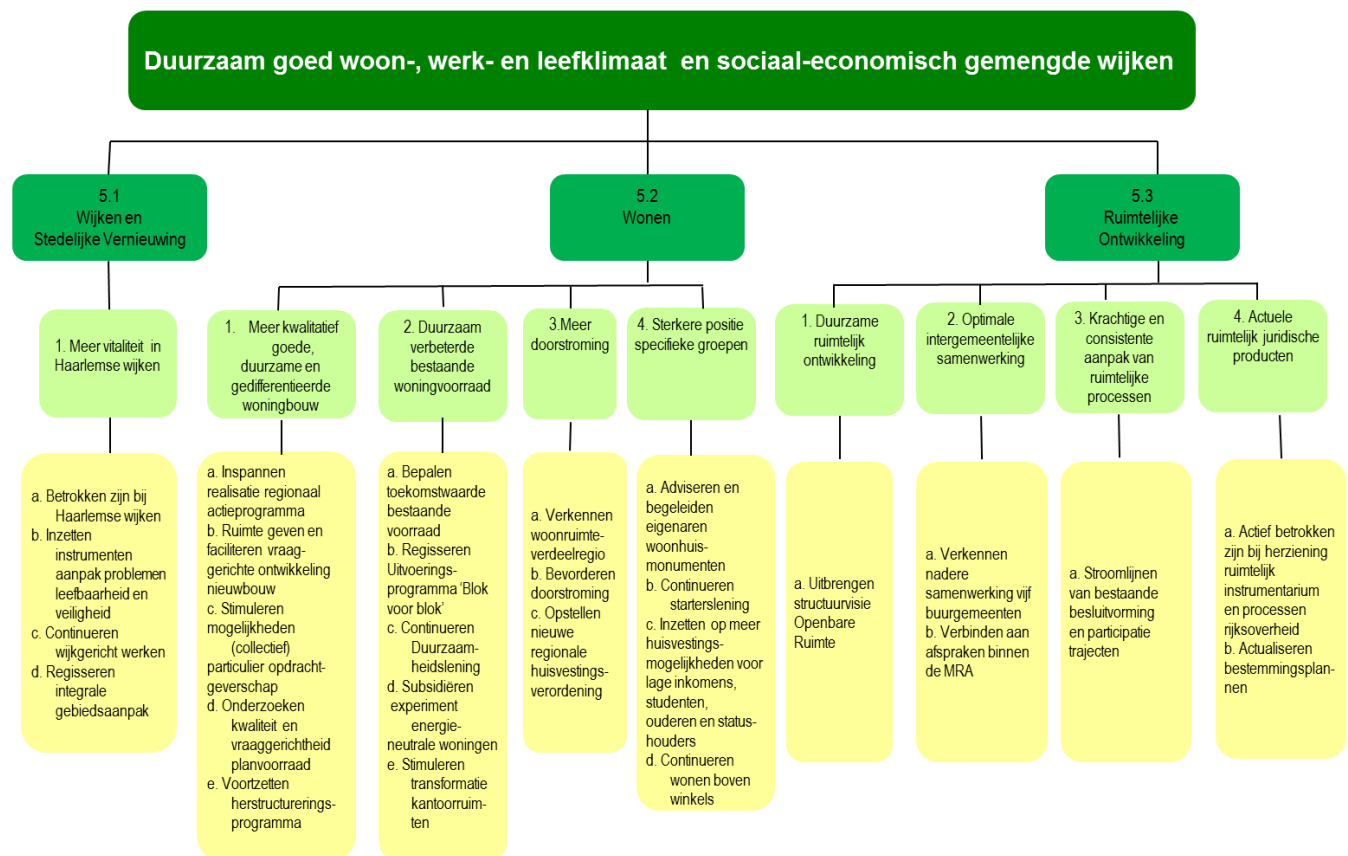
Duurzaam goed woon-, werk- en leefklimaat en sociaal-economisch gemengde wijken

5.1
Wijken en Stedelijke Vernieuwing

5.2
Wonen

5.3
Ruimtelijke Ontwikkeling

1. Meer vitaliteit in Haarlemse wijken

a. Betrokken zijn bij Haarlemse wijken
b. Inzetten instrumenten aanpak problemen leefbaarheid en veiligheid
c. Continueren wijkgericht werken
d. Regisseren integrale gebiedsaanpak

1. Meer kwalitatief goede, duurzame en gedifferentieerde woningbouw

a. Inspannen realisatie regionaal actieprogramma
b. Ruimte geven en faciliteren vraag-gerichte ontwikkeling nieuwbouw
c. Stimuleren mogelijkheden (collectief) particulier opdracht-geverschap
d. Onderzoeken kwaliteit en vraaggerichtheid planvoorraad
e. Voortzetten herstructurerings-programma

2. Duurzaam verbeterde bestaande woningvoorraad

a. Bepalen toekomstwaarde bestaande voorraad
b. Regisseren Uitvoerings-programma 'Blok voor blok'
c. Continueren Duurzaam-heidslening
d. Subsidiëren experiment energie-neutrale woningen
e. Stimuleren transformatie kantoorruim-ten

3.Meer doorstroming

a. Verkennen woonruimte-verdeelregio
b. Bevorderen doorstroming
c. Opstellen nieuwe regionale huisvestings-verordening

4. Sterkere positie specifieke groepen

a. Adviseren en begeleiden eigenaren woonhuis-monumenten
b. Continueren starterslening
c. Inzetten op meer huisvestings-mogelijkheden voor lage inkomens, studenten, ouderen en status-houders
d. Continueren wonen boven winkels

1. Duurzame ruimtelijk ontwikkeling

a. Uitbrengen structuurvisie Openbare Ruimte

2. Optimale intergemeentelijke samenwerking

a. Verkennen nadere samenwerking vijf buurgemeenten
b. Verbinden aan afspraken binnen de MRA

3. Krachtige en consistente aanpak van ruimtelijke processen

a. Stroomlijnen van bestaande besluitvorming en participatie trajecten

4. Actuele ruimtelijk juridische producten

a. Actief betrokken zijn bij herziening ruimtelijk instrumentarium en processen rijksoverheid
b. Actualiseren bestemmingsplannen